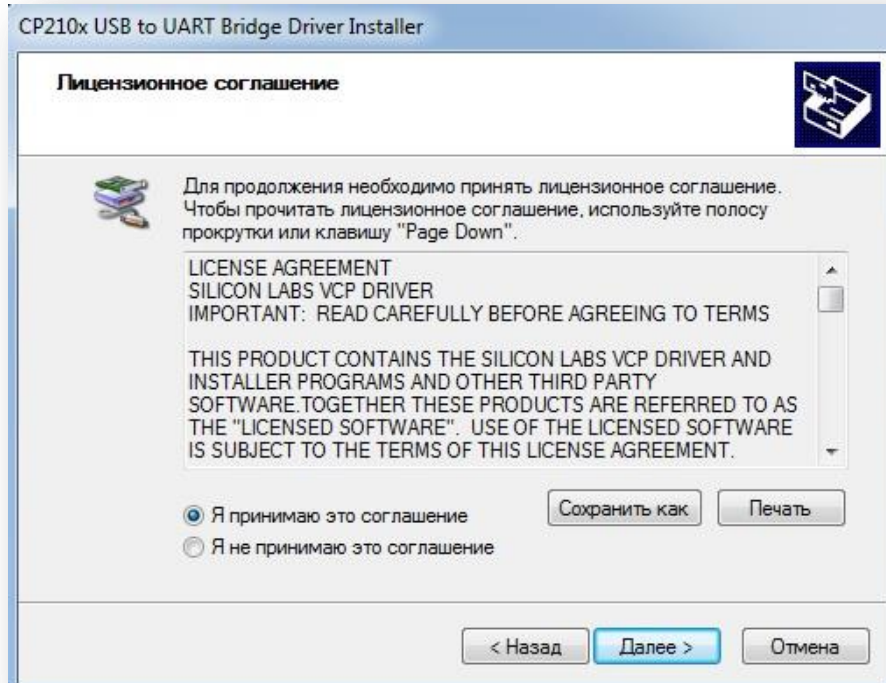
CP210x USB to UART Bridge Driver Installer

Лицензионное соглашение

Для продолжения необходимо принять лицензионное соглашение. Чтобы прочитать лицензионное соглашение, используйте полосу прокрутки или клавишу "Page Down".

LICENSE AGREEMENT
SILICON LABS VCP DRIVER
IMPORTANT: READ CAREFULLY BEFORE AGREEING TO TERMS

THIS PRODUCT CONTAINS THE SILICON LABS VCP DRIVER AND INSTALLER PROGRAMS AND OTHER THIRD PARTY SOFTWARE.TOGETHER THESE PRODUCTS ARE REFERRED TO AS THE "LICENSED SOFTWARE". USE OF THE LICENSED SOFTWARE IS SUBJECT TO THE TERMS OF THIS LICENSE AGREEMENT.

Я принимаю это соглашение
Я не принимаю это соглашение

Сохранить как
Печать

< Назад
Далее >
Отмена